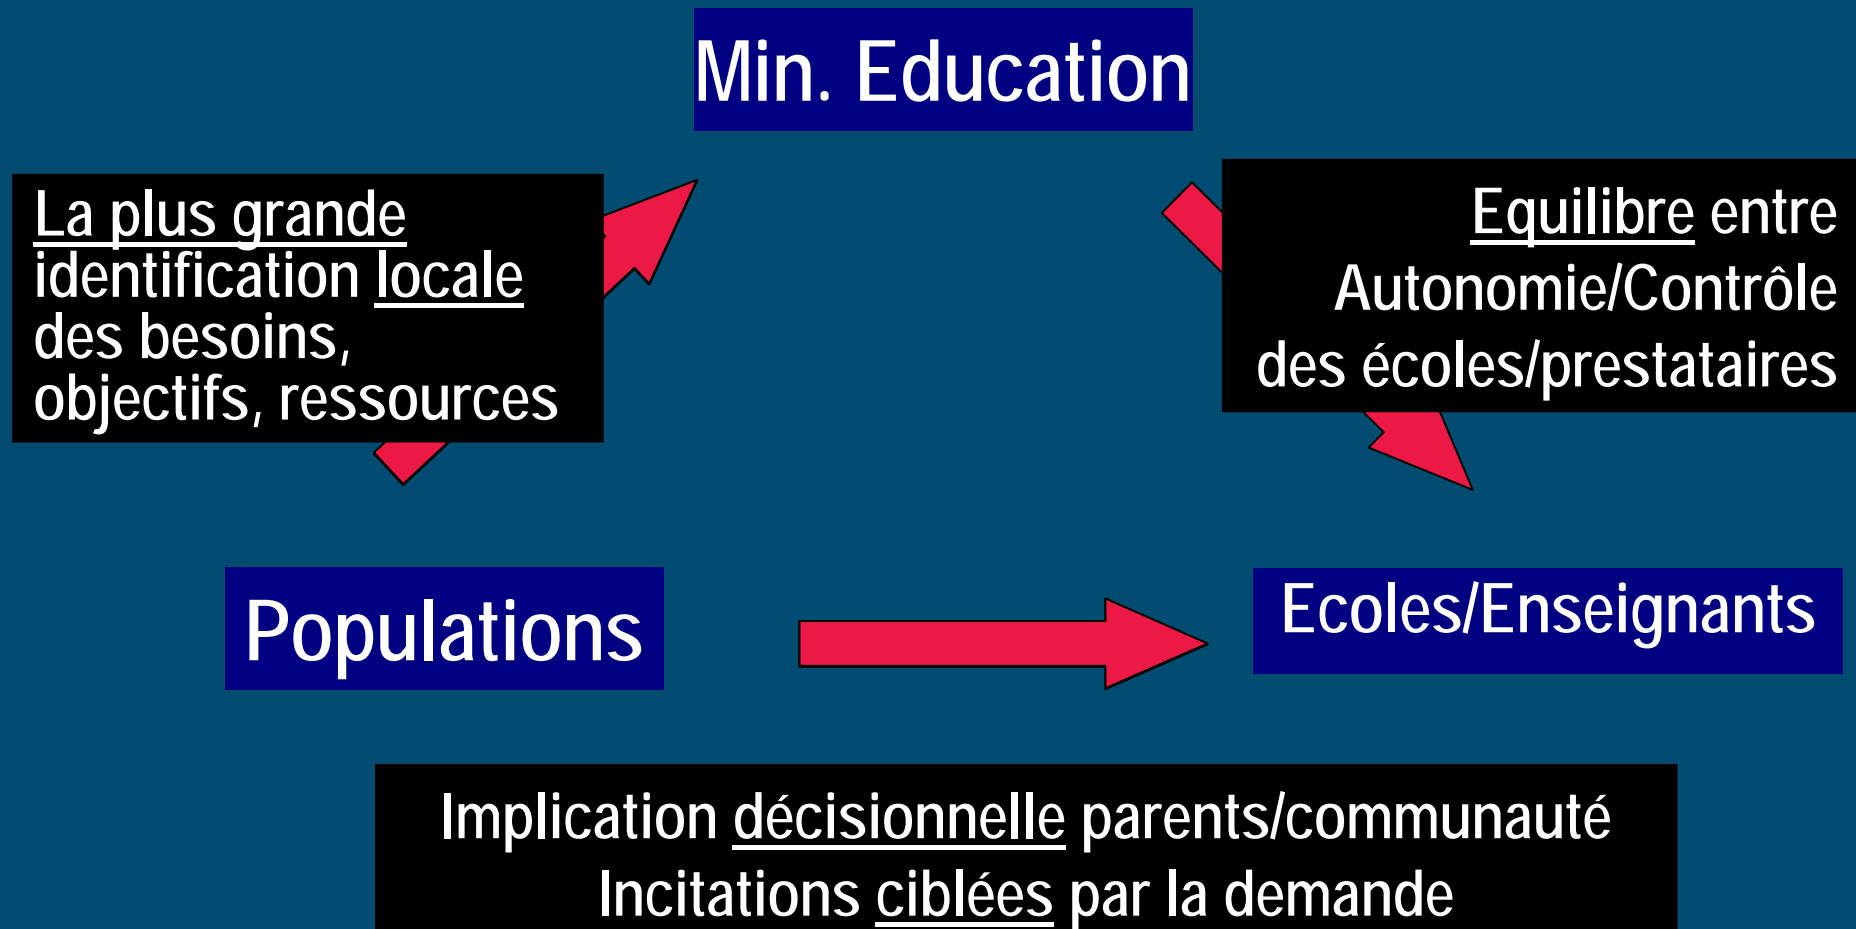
Min. Education

La plus grande identification locale des besoins, objectifs, ressources

Equilibre entre Autonomie/Contrôle des écoles/prestataires

Populations

Ecoles/Enseignants

Implication décisionnelle parents/communauté
Incitations ciblées par la demande